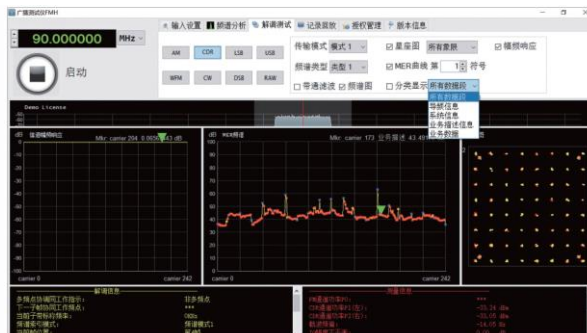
广播测试版FMH

90.000000 MHz

启动

输入设置 频谱分析 解调测试 记录回放 授权管理 版本信息

AM CDR LSB USB
WFM CW DSB RAW

传输模式 模式1
频谱类型 类型1
星座图 所有星座
MER曲线 第 1 符号
幅频响应
带通滤波 频谱图 分类显示 所有的服务

所有的服务
当前信息
系统信息
业务描述信息
业务数据

Demo License

dB 信道幅频响应
Mkr carrier 204 0.0655 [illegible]43 dB
carrier 0 carrier 242

dB MER频谱
Mkr carrier 173 业务描述 43.49
carrier 0 carrier 242

解调信息
多频点协同工作指示: 非多频点
下一个帧协同工作频点: ***
当前子帧标识频率: 0Hz
频谱类型模式: 频谱模式1

测量信息
***
-31.24 dBm
-35.05 dBm
-34.05 dBm